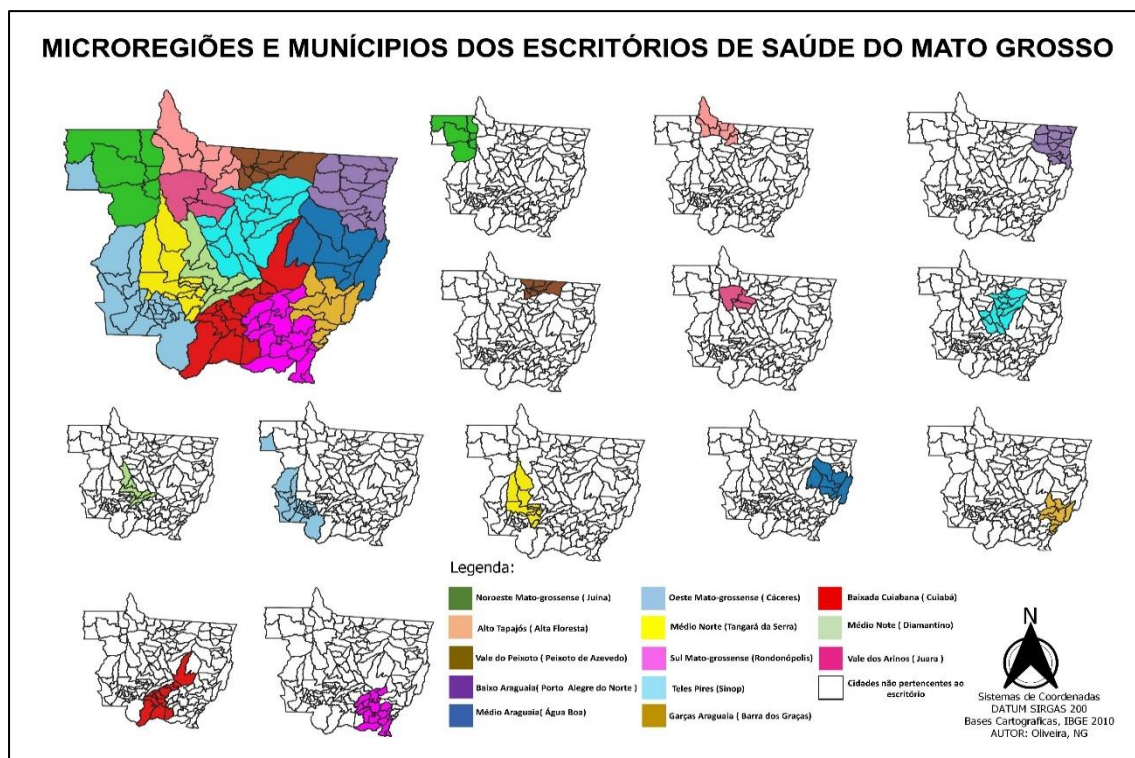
MICROREGIÕES E MUNÍCIPIOS DOS ESCRITÓRIOS DE SAÚDE DO MATO GROSSO

Legenda:

Noroeste Mato-grossense ( Juina)
Alto Tapajós ( Alta Floresta)
Vale do Peixoto ( Peixoto de Azevedo)
Baixo Araguaia( Porto Alegre do Norte )
Médio Araguaia( Água Boa)

Oeste Mato-grossense ( Cáceres)
Médio Norte (Tangará da Serra)
Sul Mato-grossense (Rondonópolis)
Teles Pires (Sinop)
Garças Araguaia ( Barra dos Graças)

Baixada Cuiabana ( Cuiabá)
Médio Note ( Diamantino)
Vale dos Arinos ( Juara )
Cidades não pertencentes ao escritório

N

Sistemas de Coordenadas
DATUM SIRGAS 200
Bases Cartograficas, IBGE 2010
AUTOR: Oliveira, NG